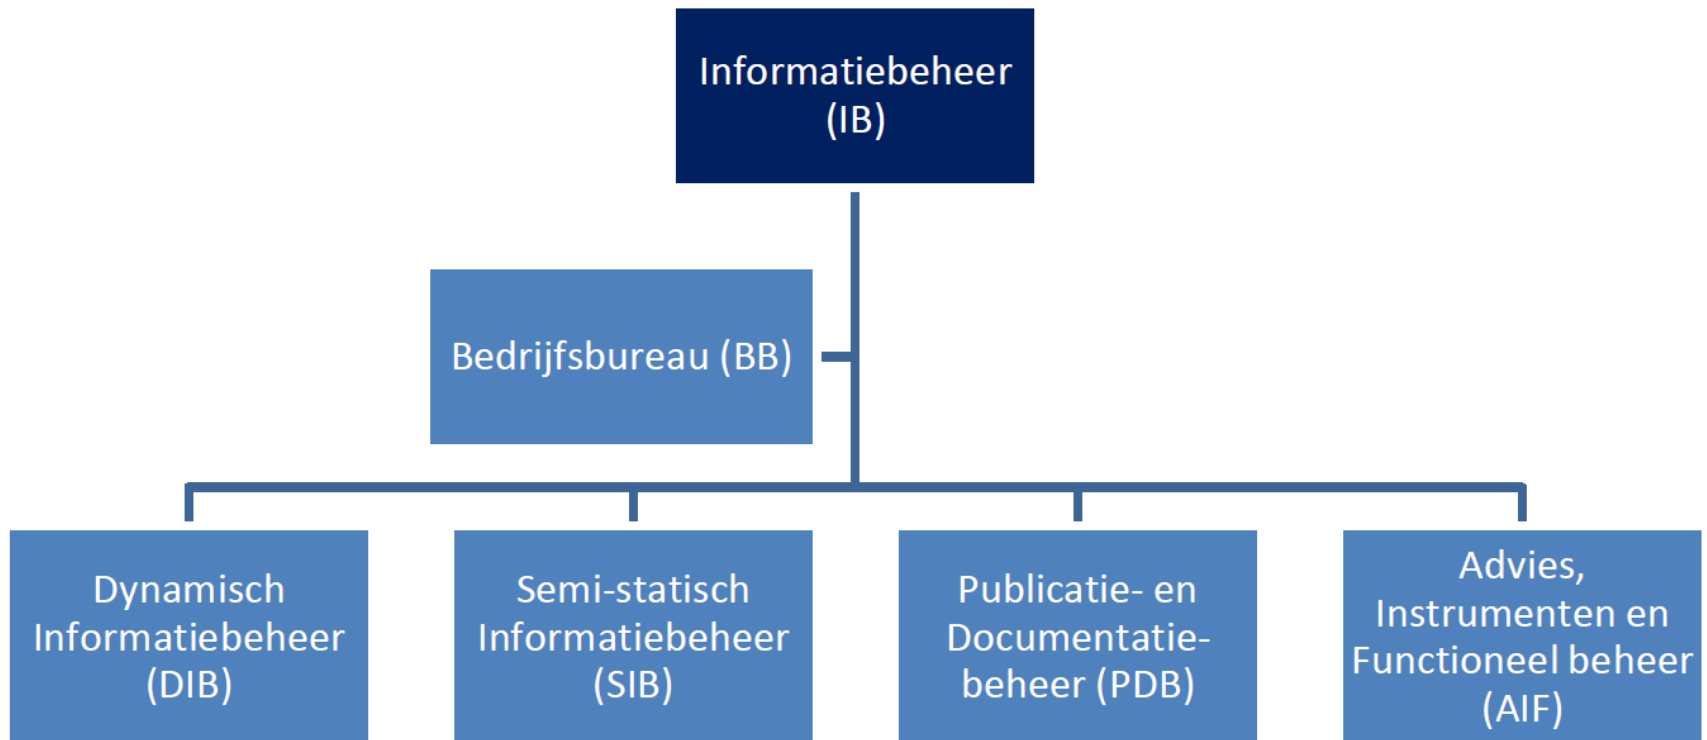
Informatiebeheer (IB)

Bedrijfsbureau (BB)

Dynamisch Informatiebeheer (DIB)

Semi-statisch Informatiebeheer (SIB)

Publicatie- en Documentatie-beheer (PDB)

Advies, Instrumenten en Functioneel beheer (AIF)